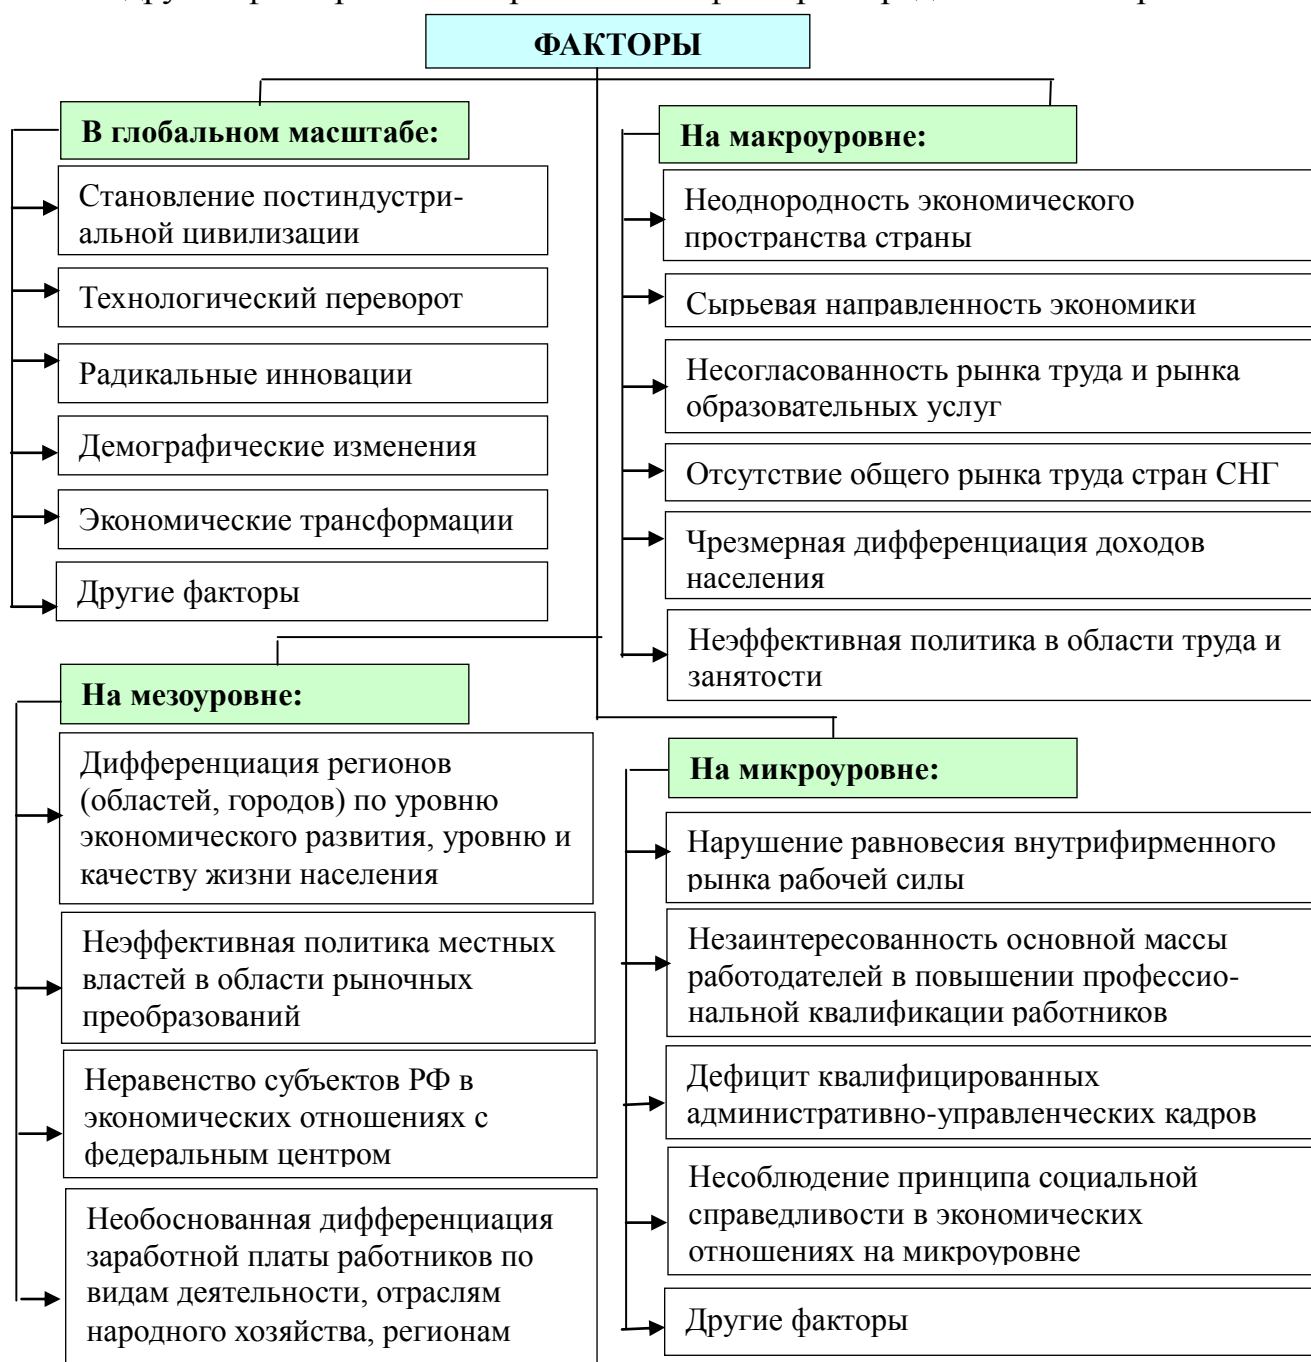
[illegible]

ФАКТОРЫ

В глобальном масштабе:

Становление постиндустриальной цивилизации

Технологический переворот

Радикальные инновации

Демографические изменения

Экономические трансформации

Другие факторы

На макроуровне:

Неоднородность экономического пространства страны

Сырьевая направленность экономики

Несогласованность рынка труда и рынка образовательных услуг

Отсутствие общего рынка труда стран СНГ

Чрезмерная дифференциация доходов населения

Неэффективная политика в области труда и занятости

На мезоуровне:

Дифференциация регионов (областей, городов) по уровню экономического развития, уровню и качеству жизни населения

Неэффективная политика местных властей в области рыночных преобразований

Неравенство субъектов РФ в экономических отношениях с федеральным центром

Необоснованная дифференциация заработной платы работников по видам деятельности, отраслям народного хозяйства, регионам

На микроуровне:

Нарушение равновесия внутрифирменного рынка рабочей силы

Незаинтересованность основной массы работодателей в повышении профессиональной квалификации работников

Дефицит квалифицированных административно-управленческих кадров

Несоблюдение принципа социальной справедливости в экономических отношениях на микроуровне

Другие факторы